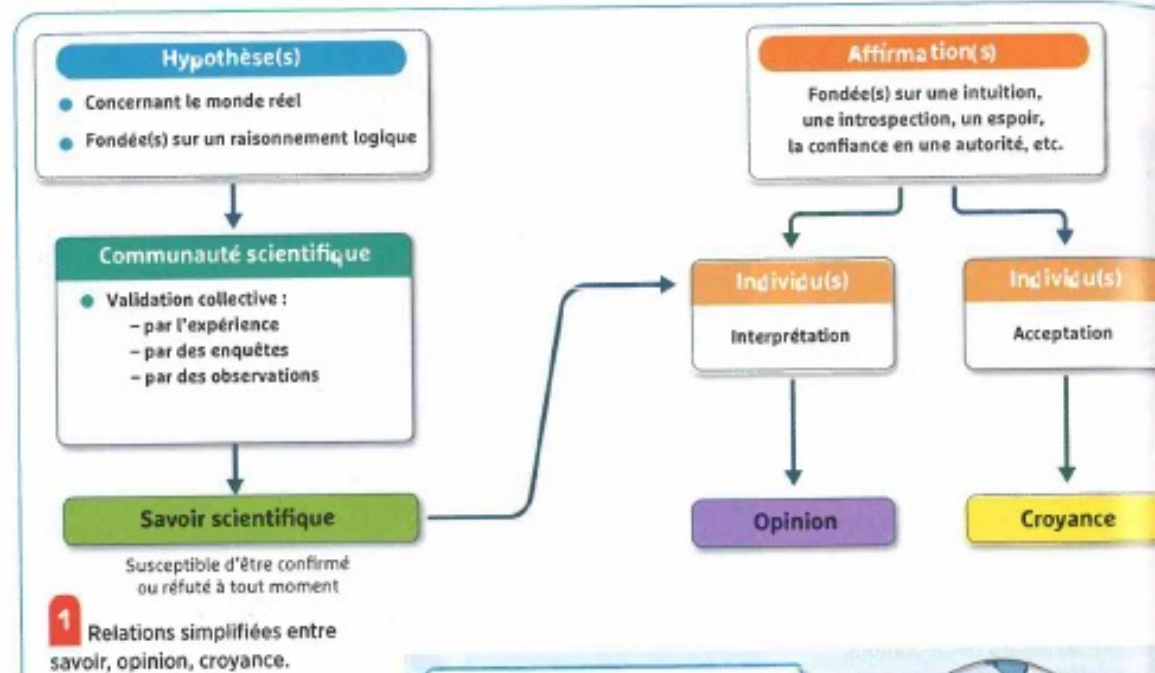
Hypothèse(s)

Concernant le monde réel

Fondée(s) sur un raisonnement logique

Affirmation(s)

Fondée(s) sur une intuition, une introspection, un espoir, la confiance en une autorité, etc.

Communauté scientifique

Validation collective :
– par l'expérience
– par des enquêtes
– par des observations

Individu(s)

Interprétation

Individu(s)

Acceptation

Savoir scientifique

Susceptible d'être confirmé ou réfuté à tout moment

Opinion

Croyance

1 Relations simplifiées entre savoir, opinion, croyance.